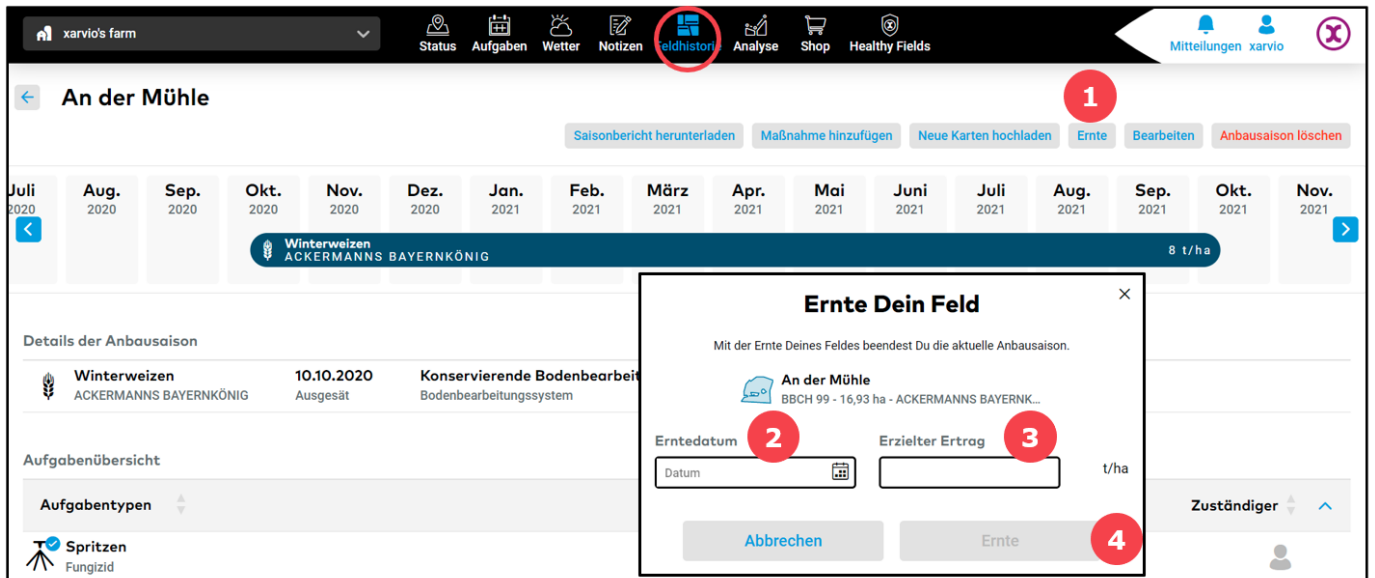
xarvio's farm

Status Aufgaben Wetter Notizen Feldhistorie Analyse Shop Healthy Fields

Mitteilungen xarvio

An der Mühle

1

Saisonbericht herunterladen Maßnahme hinzufügen Neue Karten hochladen Ernte Bearbeiten Anbausaison löschen

Juli 2020 | Aug. 2020 | Sep. 2020 | Okt. 2020 | Nov. 2020 | Dez. 2020 | Jan. 2021 | Feb. 2021 | März 2021 | Apr. 2021 | Mai 2021 | Juni 2021 | Juli 2021 | Aug. 2021 | Sep. 2021 | Okt. 2021 | Nov. 2021

Winterweizen
ACKERMANNS BAYERNKÖNIG
8 t/ha

Details der Anbausaison

Winterweizen
ACKERMANNS BAYERNKÖNIG

10.10.2020
Ausgesät

Konservierende Bodenbearbeit
Bodenbearbeitungssystem

Aufgabenübersicht

Aufgabentypen

Zuständiger

Spritzen
Fungizid

Ernte Dein Feld

×

Mit der Ernte Deines Feldes beendest Du die aktuelle Anbausaison.

An der Mühle
BBCH 99 - 16,93 ha - ACKERMANNS BAYERNK...

Erntedatum 2

Datum

Erzielter Ertrag 3

t/ha

Abbrechen

Ernte

4